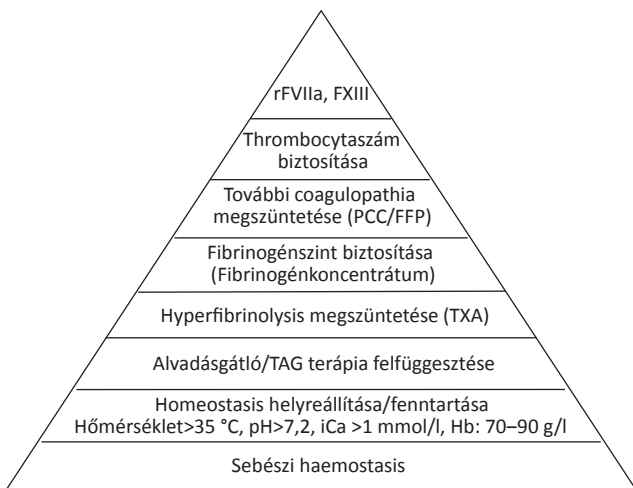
rFVIIa, FXIII

Thrombocytaszám biztosítása

További coagulopathia megszüntetése (PCC/FFP)

Fibrinogénszint biztosítása (Fibrinogénkoncentrátum)

Hyperfibrinolysis megszüntetése (TXA)

Alvadásgátló/TAG terápia felfüggesztése

Homeostasis helyreállítása/fenntartása
Hőmérséklet>35 °C, pH>7,2, iCa >1 mmol/l, Hb: 70–90 g/l

Sebészi haemostasis